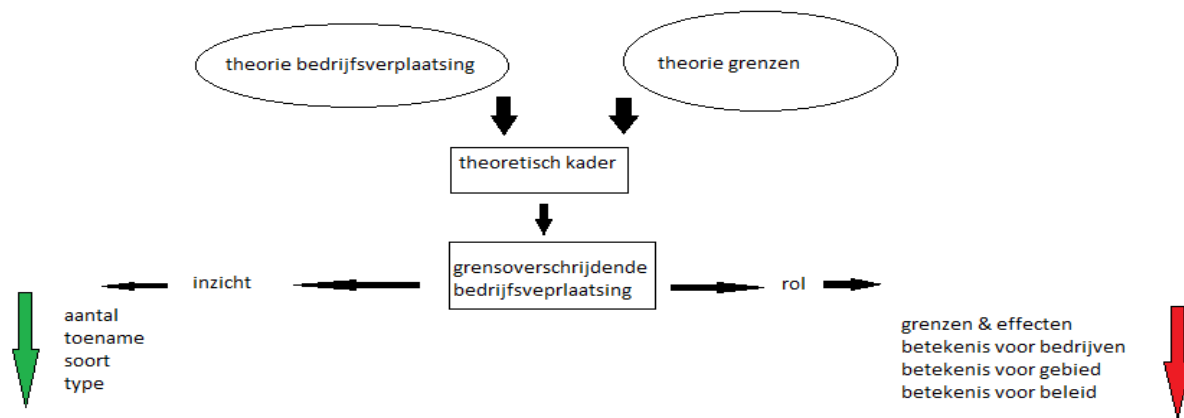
theorie bedrijfsverplaatsing

theorie grenzen

theoretisch kader

grensoverschrijdende bedrijfsveprlaatsing

inzicht

rol

aantal
toename
soort
type

grenzen & effecten
betekenis voor bedrijven
betekenis voor gebied
betekenis voor beleid